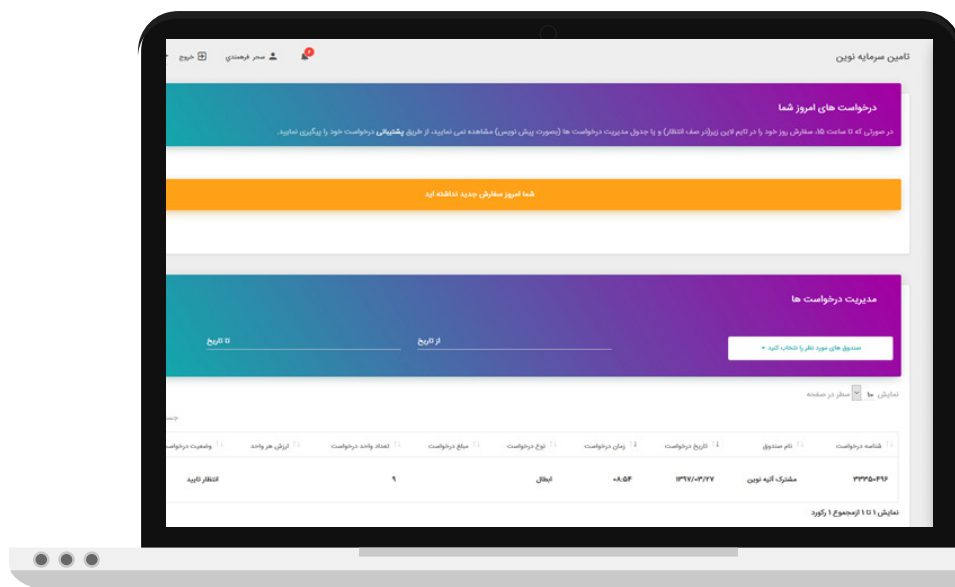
تامین سرمایه نوین

سحر فرهمندی خروج

درخواست های امروز شما

در صورتی که تا ساعت ۱۵، سفارش روز خود را در تایم لاین زیر(در صف انتظار) و یا جدول مدیریت درخواست ها (بصورت پیش نویس) مشاهده نمی نمایید، از طریق پشتیبانی درخواست خود را پیگیری نمایید.

شما امروز سفارش جدید نداشته اید

مدیریت درخواست ها

صندوق های مورد نظر را انتخاب کنید

از تاریخ

تا تاریخ

نمایش ۱۰ سطر در صفحه

جس

| شناسه درخواست | نام صندوق | تاریخ درخواست | زمان درخواست | نوع درخواست | مبلغ درخواست | تعداد واحد درخواست | ارزش هر واحد | وضعیت درخواست |
|---|---|---|---|---|---|---|---|---|
| ۳۳۳۵۰۴۹۶ | مشترک آتیه نوین | ۱۳۹۷/۰۳/۲۷ | ۰۸:۵۴ | ابطال | | ۹ | | انتظار تایید |

نمایش ۱ تا ۱ ازمجموع ۱ رکورد